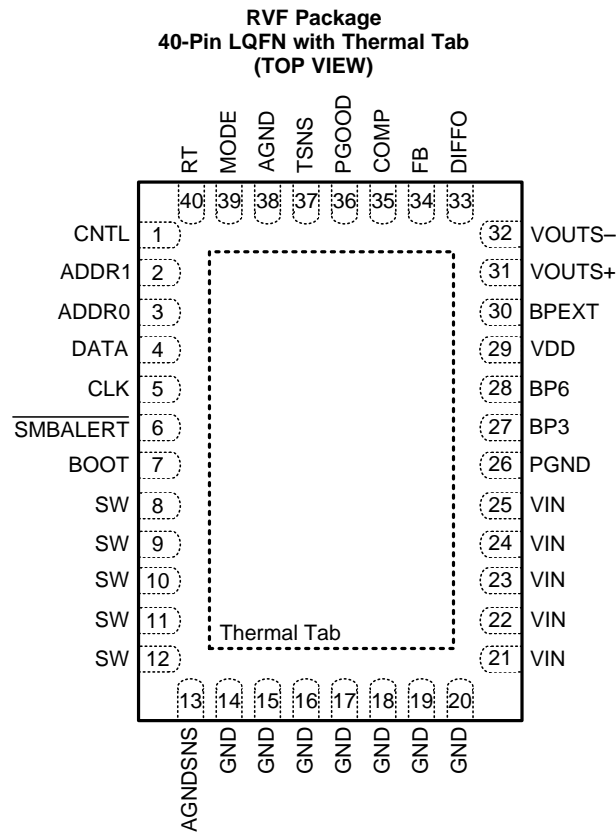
RVF Package
40-Pin LQFN with Thermal Tab
(TOP VIEW)

RT MODE AGND TSNS PGOOD COMP FB DIFFO

40 39 38 37 36 35 34 33

CNTL 1
ADDR1 2
ADDR0 3
DATA 4
CLK 5
$\overline{SMBALERT}$ 6
BOOT 7
SW 8
SW 9
SW 10
SW 11
SW 12

32 VOUTS−
31 VOUTS+
30 BPEXT
29 VDD
28 BP6
27 BP3
26 PGND
25 VIN
24 VIN
23 VIN
22 VIN
21 VIN

Thermal Tab

13 14 15 16 17 18 19 20

AGNDSNS GND GND GND GND GND GND GND